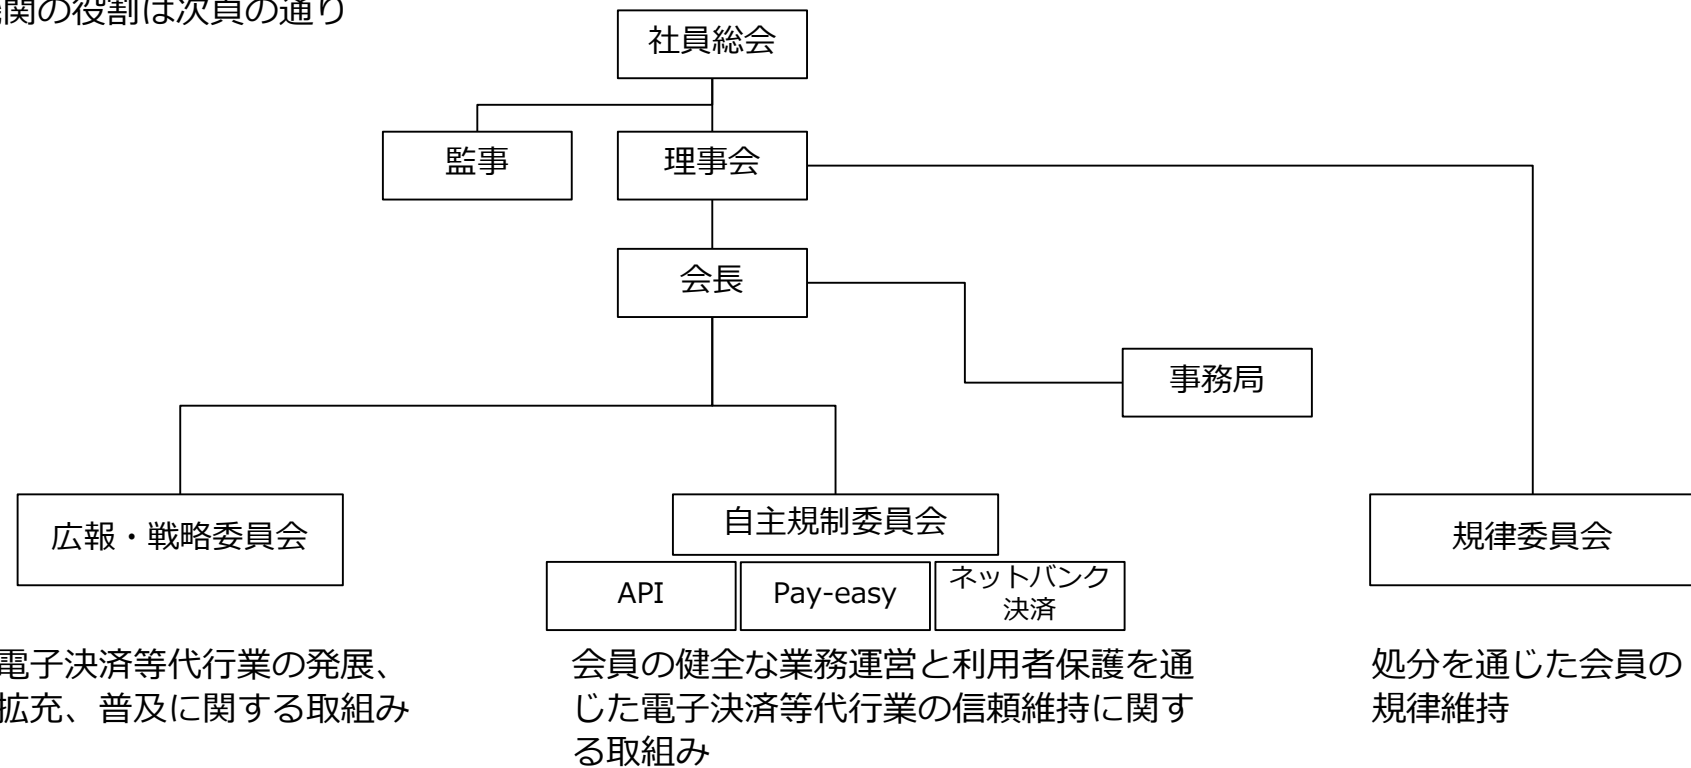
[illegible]関の役割は次頁の通り

社員総会

監事

理事会

会長

事務局

広報・戦略委員会

自主規制委員会

API

Pay-easy

ネットバンク決済

規律委員会

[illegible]電子決済等代行業の発展、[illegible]拡充、普及に関する取組み

会員の健全な業務運営と利用者保護を通じた電子決済等代行業の信頼維持に関する取組み

処分を通じた会員の規律維持